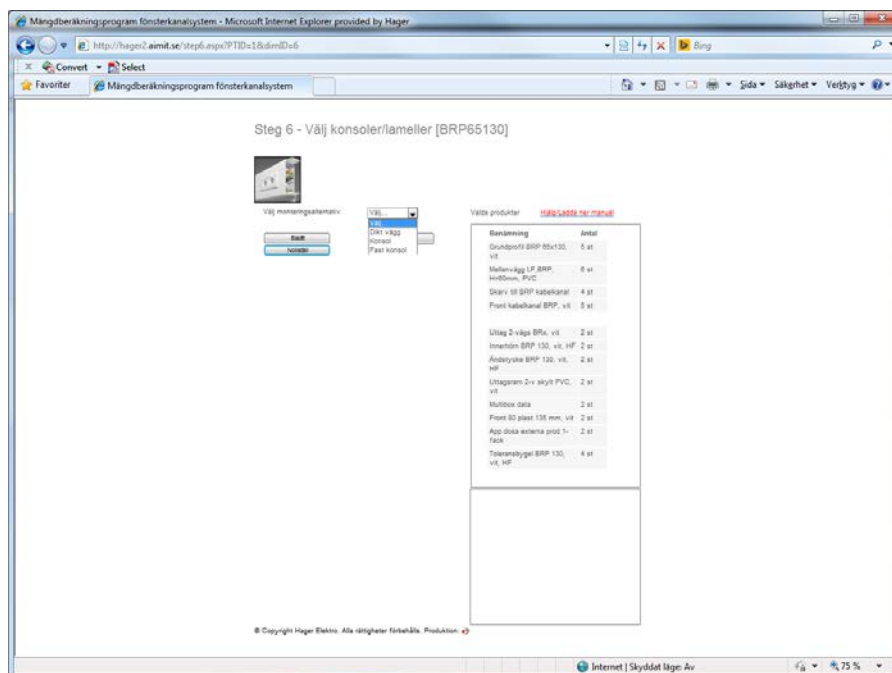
Mängdberäkningsprogram fönsterkanalsystem - Microsoft Internet Explorer provided by Hager

http://hager2.aimit.se/step6.aspx?PTID=1&dimID=6

Bing

Convert ▾ Select

Favoriter | Mängdberäkningsprogram fönsterkanalsystem

Sida ▾ Säkerhet ▾ Verktyg ▾

Steg 6 - Välj konsoler/lameller [BRP65130]

Välj monteringsalternativ

Välj...
Välj
Dikt vägg
Konsol
Fast konsol

Bakåt
Nollställ

Valda produkter Hjälp/Ladda ner manual

| Benämning | Antal |
|---|---|
| Grundprofil BRP 65x130, vit | 5 st |
| Mellanvägg LP BRP, H=50mm, PVC | 6 st |
| Skarv till BRP kabelkanal | 4 st |
| Front kabelkanal BRP, vit | 5 st |
| Uttag 2-vägs BRx, vit | 2 st |
| Innerhörn BRP 130, vit, HF | 2 st |
| Ändstycke BRP 130, vit, HF | 2 st |
| Uttagsram 2-v skylt PVC, vit | 2 st |
| Multibox data | 2 st |
| Front 80 plast 135 mm, vit | 2 st |
| App dosa externa prod 1-fack | 2 st |
| Toleransbygel BRP 130, vit, HF | 4 st |

© Copyright Hager Elektro. Alla rättigheter förbehålls. Produktion:

Internet | Skyddat läge: Av

75 %